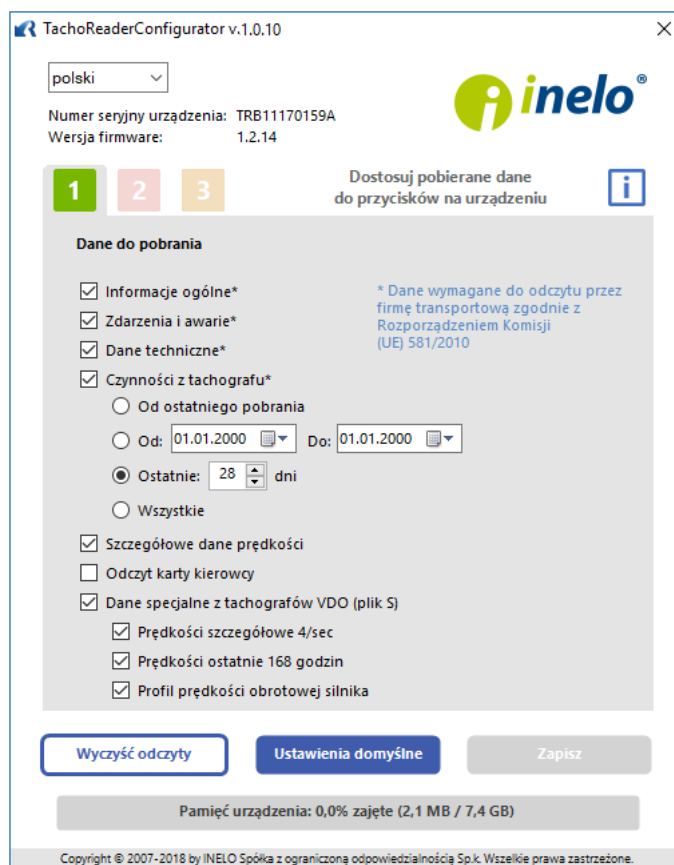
TachoReaderConfigurator v.1.0.10

polski

inelo®

Numer seryjny urządzenia: TRB11170159A
Wersja firmware: 1.2.14

1 2 3

Dostosuj pobierane dane do przycisków na urządzeniu

i

Dane do pobrania

Informacje ogólne*
Zdarzenia i awarie*
Dane techniczne*
Czynności z tachografu*

* Dane wymagane do odczytu przez firmę transportową zgodnie z Rozporządzeniem Komisji (UE) 581/2010

Od ostatniego pobrania
Od: 01.01.2000 Do: 01.01.2000
Ostatnie: 28 dni
Wszystkie

Szczegółowe dane prędkości
Odczyt karty kierowcy
Dane specjalne z tachografów VDO (plik S)
Prędkości szczegółowe 4/sec
Prędkości ostatnie 168 godzin
Profil prędkości obrotowej silnika

Wyczyść odczyty
Ustawienia domyślne
Zapisz

Pamięć urządzenia: 0,0% zajęte (2,1 MB / 7,4 GB)

Copyright © 2007-2018 by INELO Spółka z ograniczoną odpowiedzialnością Sp.k. Wszelkie prawa zastrzeżone.